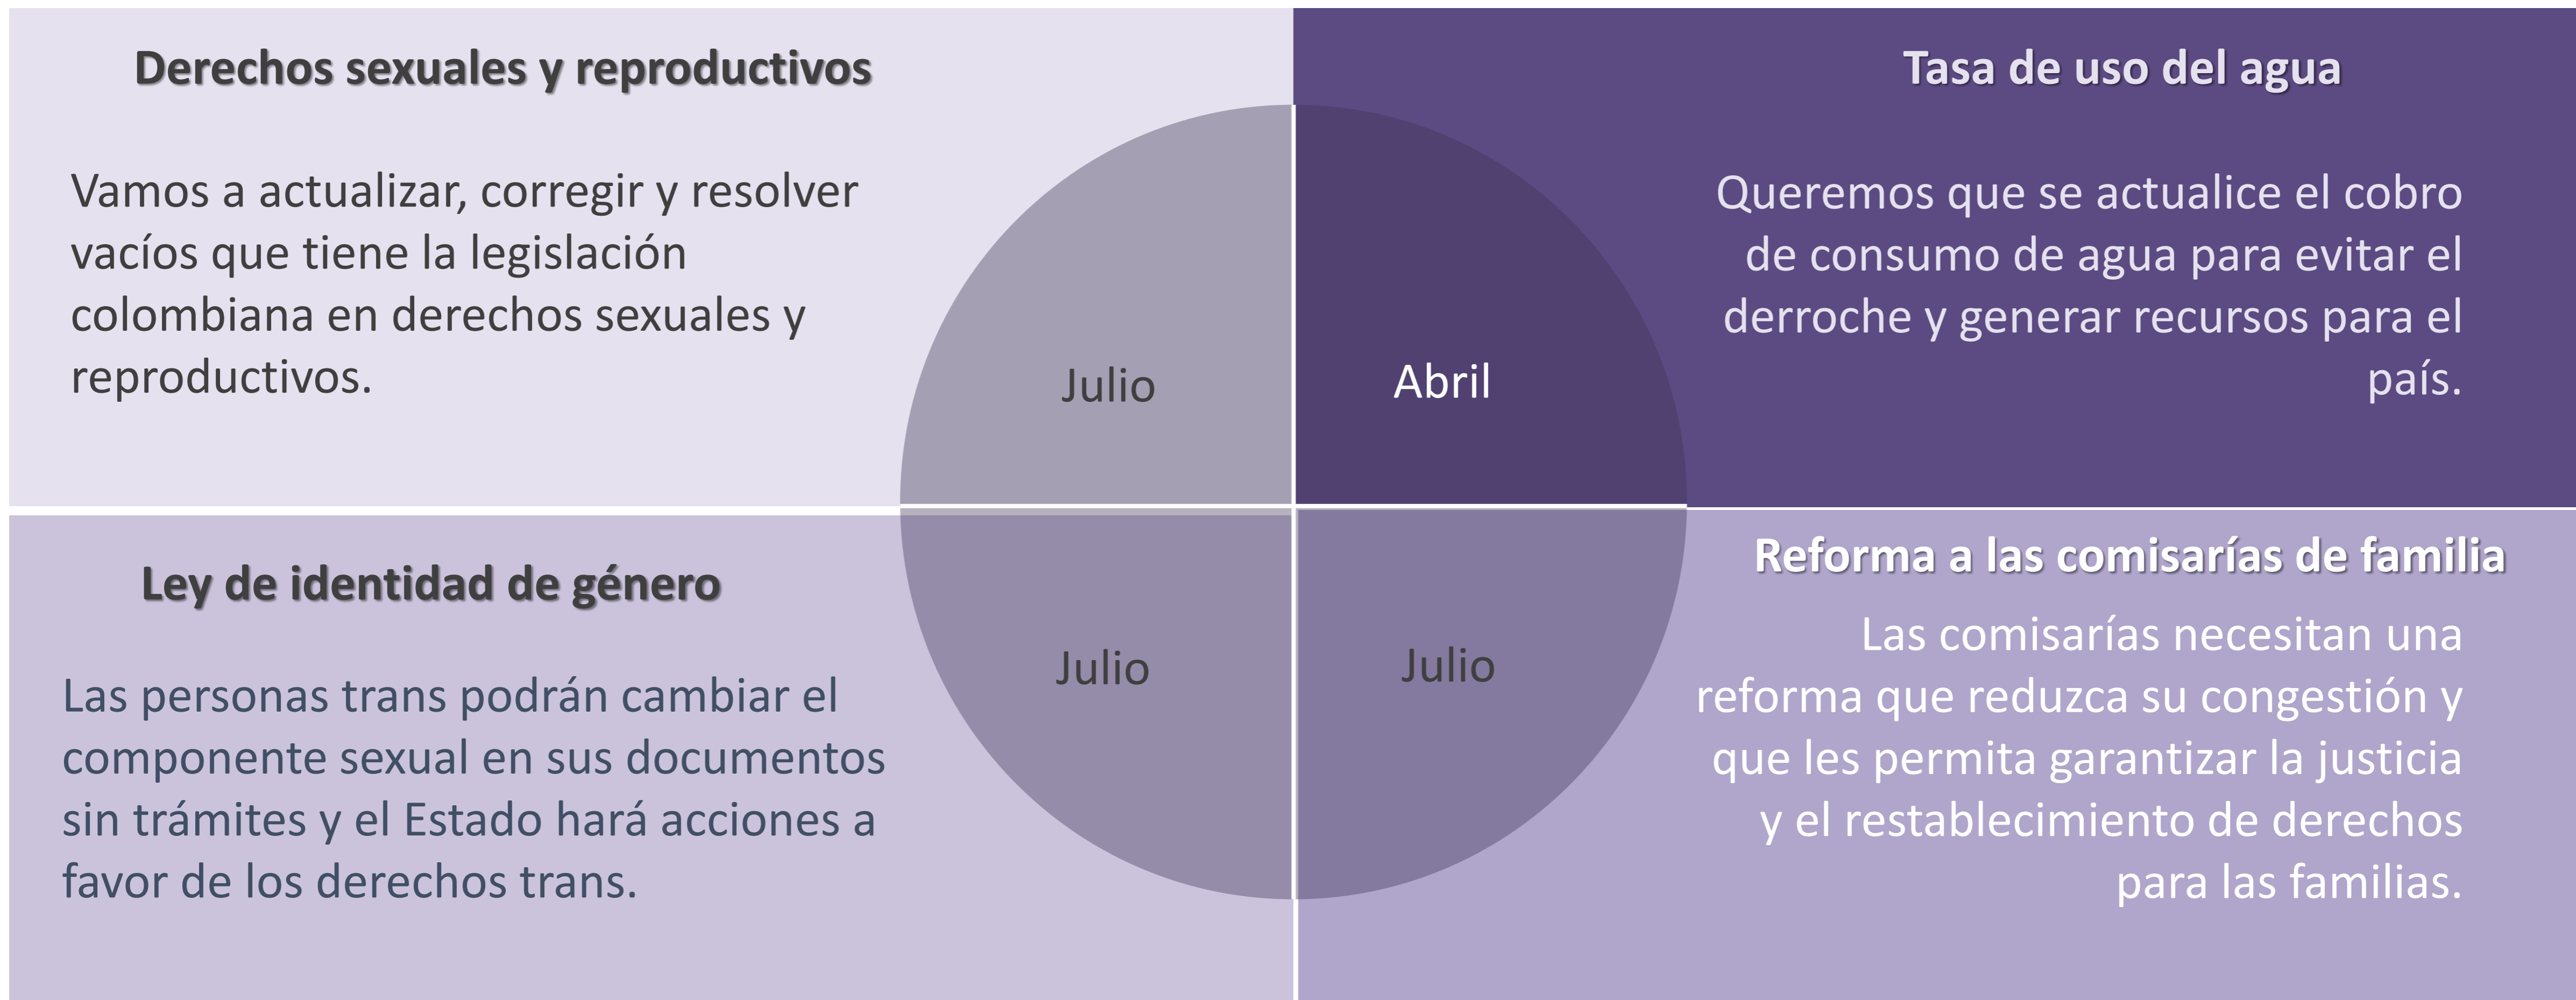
Derechos sexuales y reproductivos

Vamos a actualizar, corregir y resolver vacíos que tiene la legislación colombiana en derechos sexuales y reproductivos.

Julio

Abril

Tasa de uso del agua

Queremos que se actualice el cobro de consumo de agua para evitar el derroche y generar recursos para el país.

Ley de identidad de género

Las personas trans podrán cambiar el componente sexual en sus documentos sin trámites y el Estado hará acciones a favor de los derechos trans.

Julio

Julio

Reforma a las comisarías de familia

Las comisarías necesitan una reforma que reduzca su congestión y que les permita garantizar la justicia y el restablecimiento de derechos para las familias.